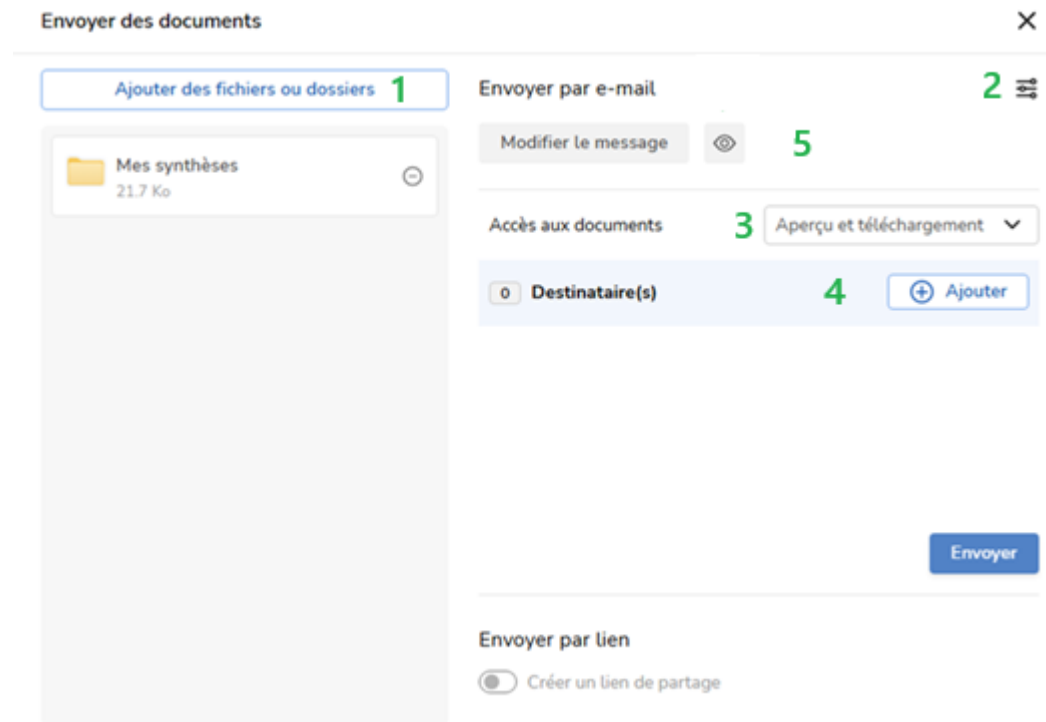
Envoyer des documents

×

Ajouter des fichiers ou dossiers 1

Mes synthèses
21.7 Ko

Envoyer par e-mail 2

Modifier le message 5

Accès aux documents 3 Aperçu et téléchargement

0 Destinataire(s) 4 Ajouter

Envoyer

Envoyer par lien

Créer un lien de partage